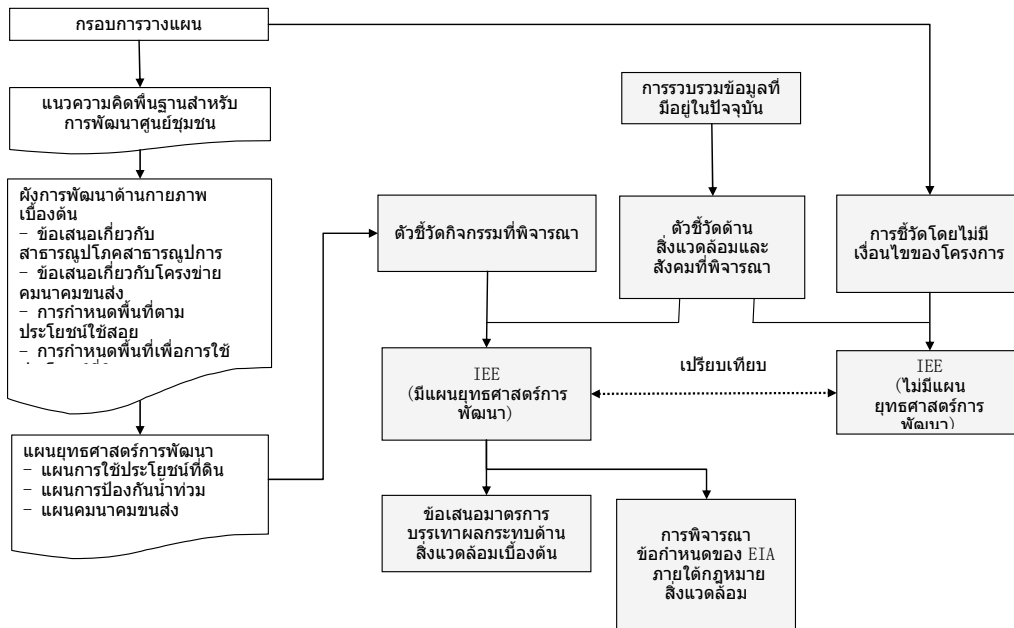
กรอบการวางแผน

แนวความคิดพื้นฐานสำหรับการพัฒนาศูนย์ชุมชน

ผังการพัฒนาด้านกายภาพเบื้องต้น
– ข้อเสนอเกี่ยวกับสาธารณูปโภคสาธารณูปการ
– ข้อเสนอเกี่ยวกับโครงข่ายคมนาคมขนส่ง
– การกำหนดพื้นที่ตามประโยชน์ใช้สอย
– การกำหนดพื้นที่เพื่อการใช้ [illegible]

แผนยุทธศาสตร์การพัฒนา
– แผนการใช้ประโยชน์ที่ดิน
– แผนการป้องกันน้ำท่วม
– แผนคมนาคมขนส่ง

การรวบรวมข้อมูลที่มีอยู่ในปัจจุบัน

ตัวชี้วัดกิจกรรมที่พิจารณา

ตัวชี้วัดด้านสิ่งแวดล้อมและสังคมที่พิจารณา

การชี้วัดโดยไม่มีเงื่อนไขของโครงการ

IEE
(มีแผนยุทธศาสตร์การพัฒนา)

เปรียบเทียบ

IEE
(ไม่มีแผนยุทธศาสตร์การพัฒนา)

ข้อเสนอมาตรการบรรเทาผลกระทบด้านสิ่งแวดล้อมเบื้องต้น

การพิจารณาข้อกำหนดของ EIA ภายใต้กฎหมายสิ่งแวดล้อม